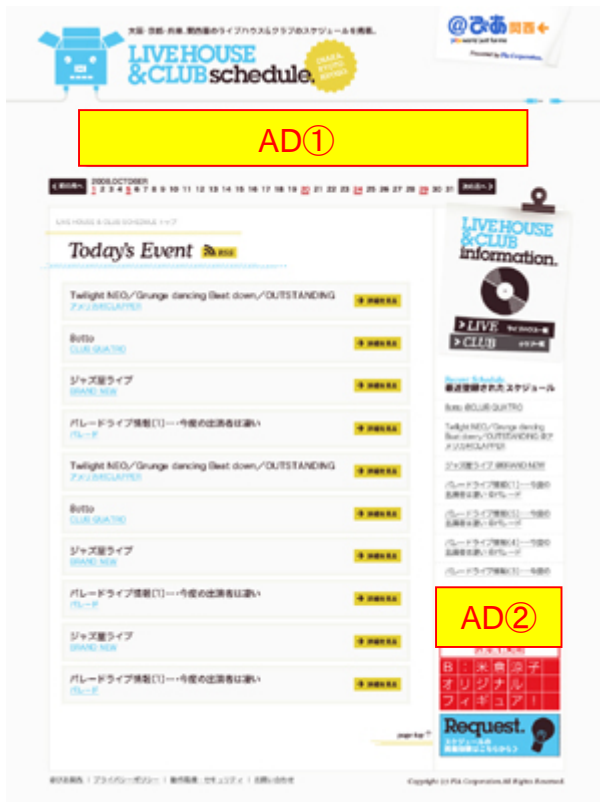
大阪・京都・兵庫、関西圏のライブハウス&クラブのスケジュールを掲載。

LIVE HOUSE & CLUB schedule.

@ぴあ関西

AD①

2009.OCTOBER

1 2 3 4 5 6 7 8 9 10 11 12 13 14 15 16 17 18 19 20 21 22 23 24 25 26 27 28 29 30 31

LIVE HOUSE & CLUB SCHEDULE トップ

Today's Event

Twilight NEO／Grunge dancing Beat down／OUTSTANDING
アメリカ村CLAPPER

Butto
CLUB QUATTRO

ジャズ屋ライブ
BRAND NEW

パレードライブ情報(1)…今度の出演者は凄い
パレード

Twilight NEO／Grunge dancing Beat down／OUTSTANDING
アメリカ村CLAPPER

Butto
CLUB QUATTRO

ジャズ屋ライブ
BRAND NEW

パレードライブ情報(1)…今度の出演者は凄い
パレード

ジャズ屋ライブ
BRAND NEW

パレードライブ情報(1)…今度の出演者は凄い
パレード

LIVE HOUSE & CLUB information.

LIVE

CLUB

最近登録されたスケジュール

Butto @CLUB QUATTRO

Twilight NEO／Grunge dancing Beat down／OUTSTANDING @アメリカ村CLAPPER

ジャズ屋ライブ @BRAND NEW

パレードライブ情報(1)…今度の出演者は凄い @パレード

パレードライブ情報(1)…今度の出演者は凄い @パレード

パレードライブ情報(1)…今度の出演者は凄い @パレード

パレードライブ情報(1)…今度の

AD②

B:米典洗子
オリジナル
フィギュア!

Request.

page top

Copyright (c) Pia Corporation.All Rights Reserved.